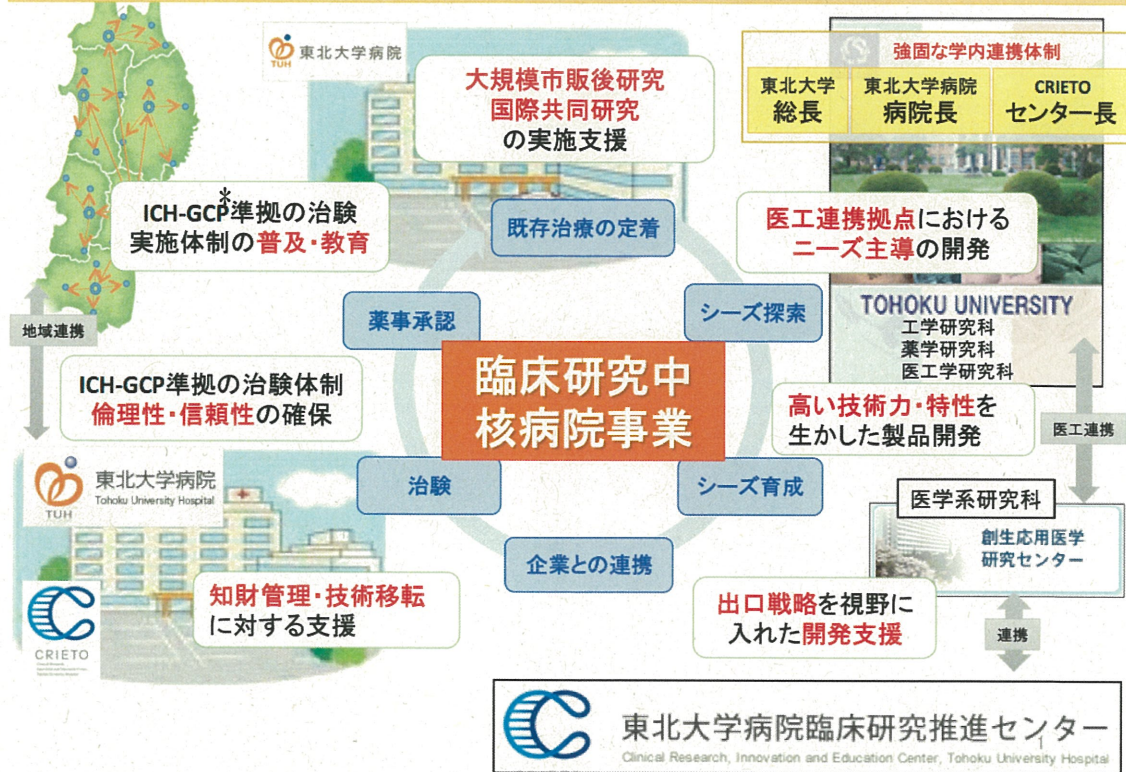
東北大学病院
TUH

大規模市販後研究
国際共同研究
の実施支援

強固な学内連携体制

| 東北大学 | 東北大学病院 | CRIETO |
|---|---|---|
| 総長 | 病院長 | センター長 |

ICH-GCP*準拠の治験
実施体制の普及・教育

既存治療の定着

医工連携拠点における
ニーズ主導の開発

地域連携

薬事承認

シーズ探索

TOHOKU UNIVERSITY
工学研究科
薬学研究科
医工学研究科

ICH-GCP準拠の治験体制
倫理性・信頼性の確保

臨床研究中
核病院事業

高い技術力・特性を
生かした製品開発

医工連携

東北大学病院
Tohoku University Hospital
TUH

治験

シーズ育成

医学系研究科

創生応用医学
研究センター

企業との連携

CRIETO

知財管理・技術移転
に対する支援

出口戦略を視野に
入れた開発支援

連携

東北大学病院臨床研究推進センター
Clinical Research, Innovation and Education Center, Tohoku University Hospital

1